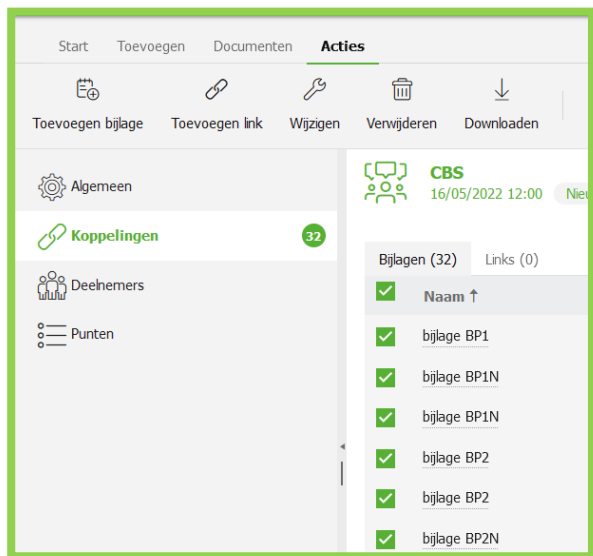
Start Toevoegen Documenten Acties

Toevoegen bijlage Toevoegen link Wijzigen Verwijderen Downloaden

Algemeen

Koppelingen 32

Deelnemers

Punten

CBS
16/05/2022 12:00 Nie

Bijlagen (32) Links (0)

| | Naam ↑ |
|---|---|
| | bijlage BP1 |
| | bijlage BP1N |
| | bijlage BP1N |
| | bijlage BP2 |
| | bijlage BP2 |
| | bijlage BP2N |